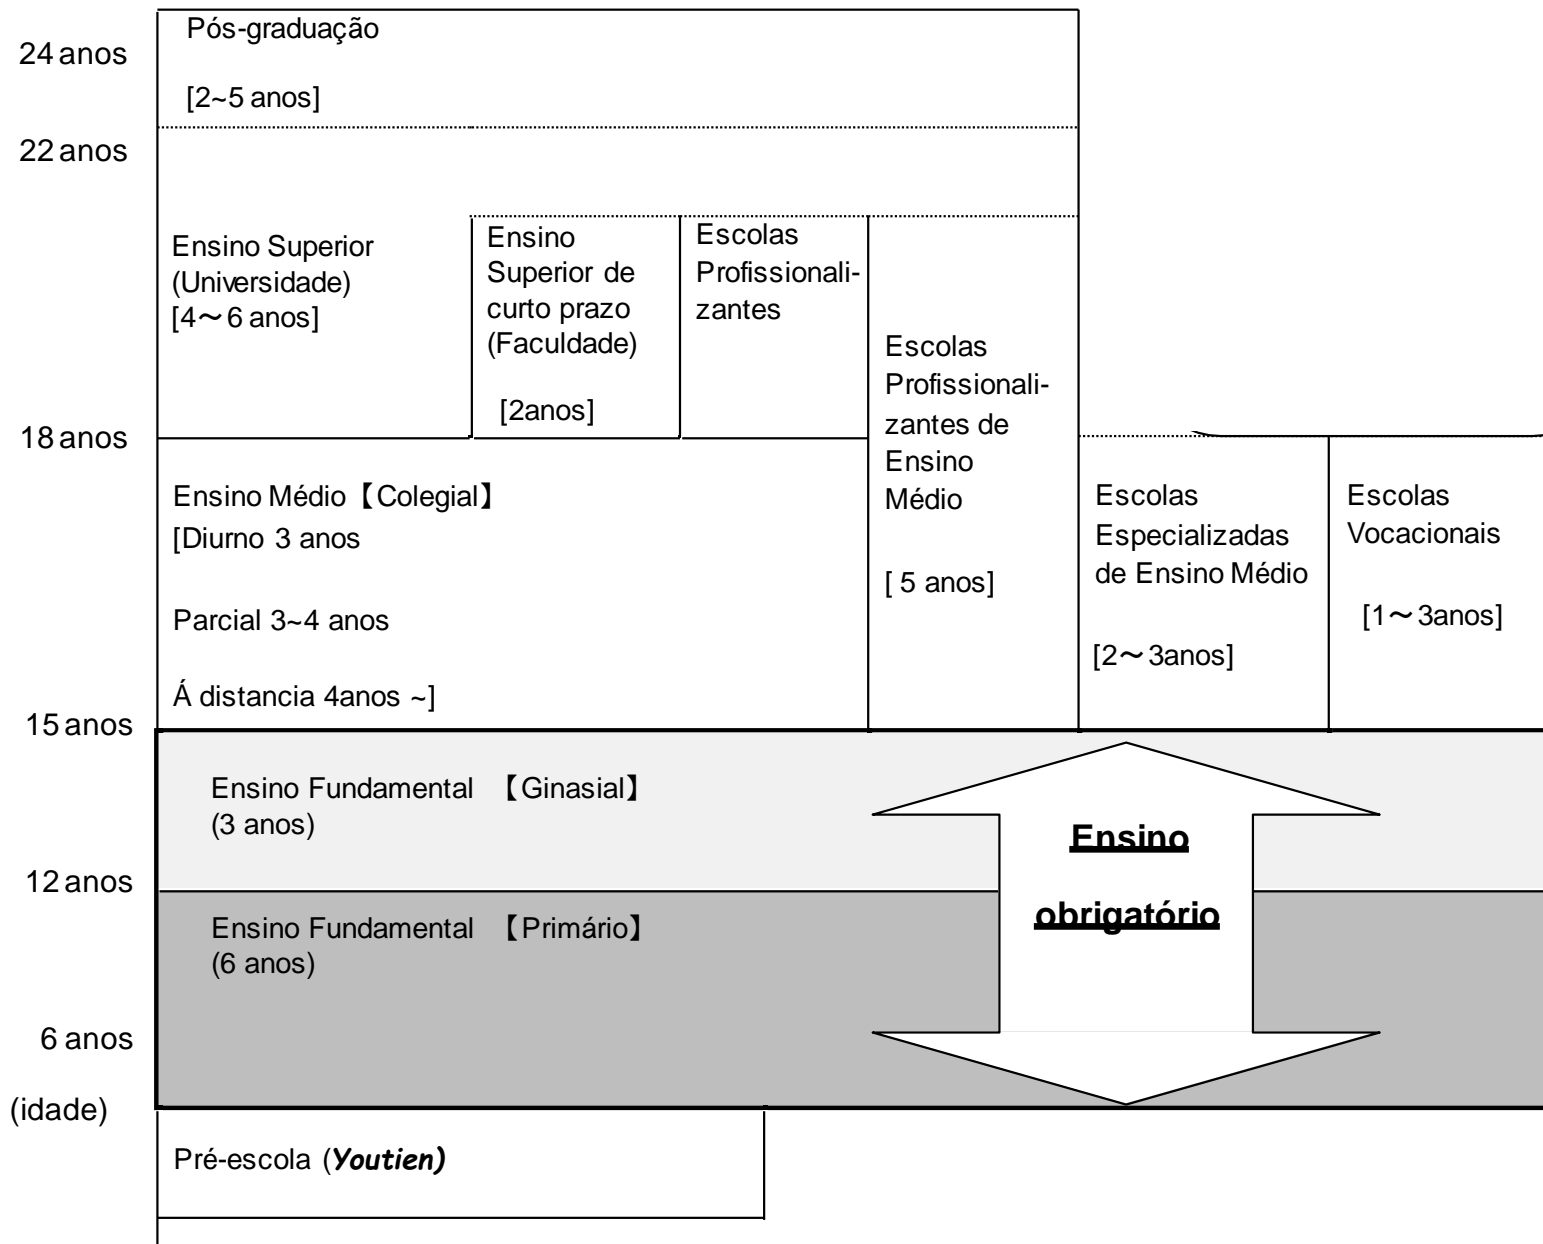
24 anos

Pós-graduação

[2~5 anos]

22 anos

Ensino Superior (Universidade) [4～6 anos]

Ensino Superior de curto prazo (Faculdade)

[2anos]

Escolas Profissionalizantes

Escolas Profissionalizantes de Ensino Médio

[ 5 anos]

18 anos

Ensino Médio【Colegial】
[Diurno 3 anos

Parcial 3~4 anos

Á distancia 4anos ~]

Escolas Especializadas de Ensino Médio

[2～3anos]

Escolas Vocacionais

[1～3anos]

15 anos

Ensino Fundamental 【Ginasial】
(3 anos)

Ensino obrigatório

12 anos

Ensino Fundamental 【Primário】
(6 anos)

6 anos

(idade)

Pré-escola (*Youtien)*